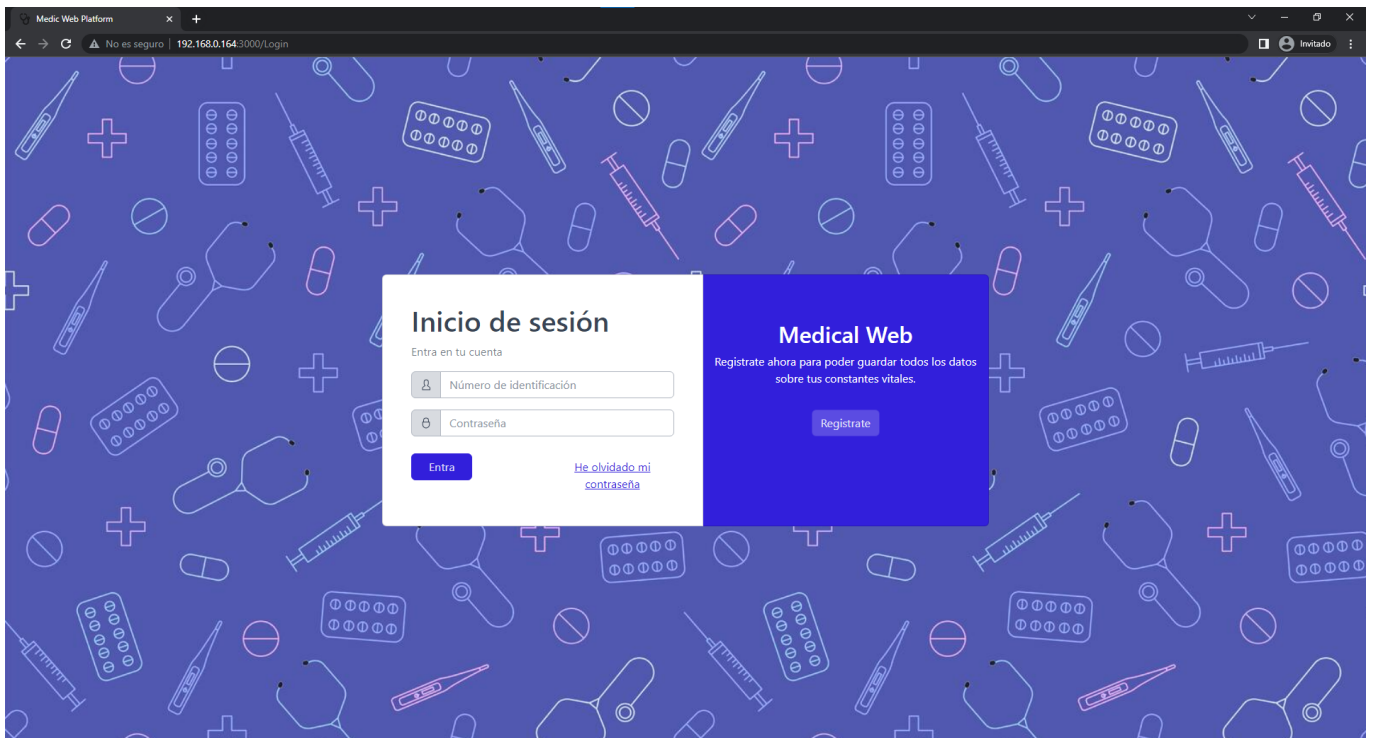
Medic Web Platform

No es seguro | 192.168.0.164:3000/Login

Invitado

Inicio de sesión

Entra en tu cuenta

Número de identificación

Contraseña

Entra

He olvidado mi contraseña

Medical Web

Registrate ahora para poder guardar todos los datos sobre tus constantes vitales.

Registrate